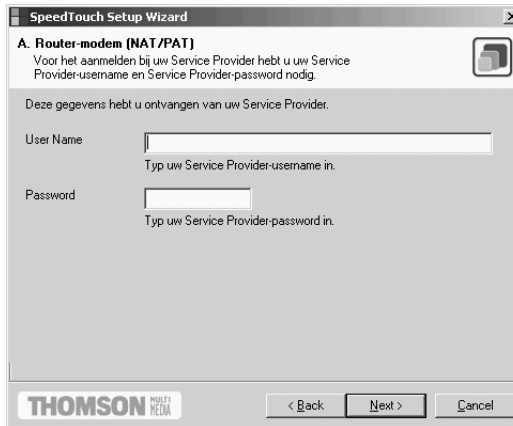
SpeedTouch Setup Wizard

A. Router-modem (NAT/PAT)
Voor het aanmelden bij uw Service Provider hebt u uw Service Provider-username en Service Provider-password nodig.

Deze gegevens hebt u ontvangen van uw Service Provider.

User Name

Typ uw Service Provider-username in.

Password

Typ uw Service Provider-password in.

THOMSON MULTI MEDIA

< Back

Next >

Cancel